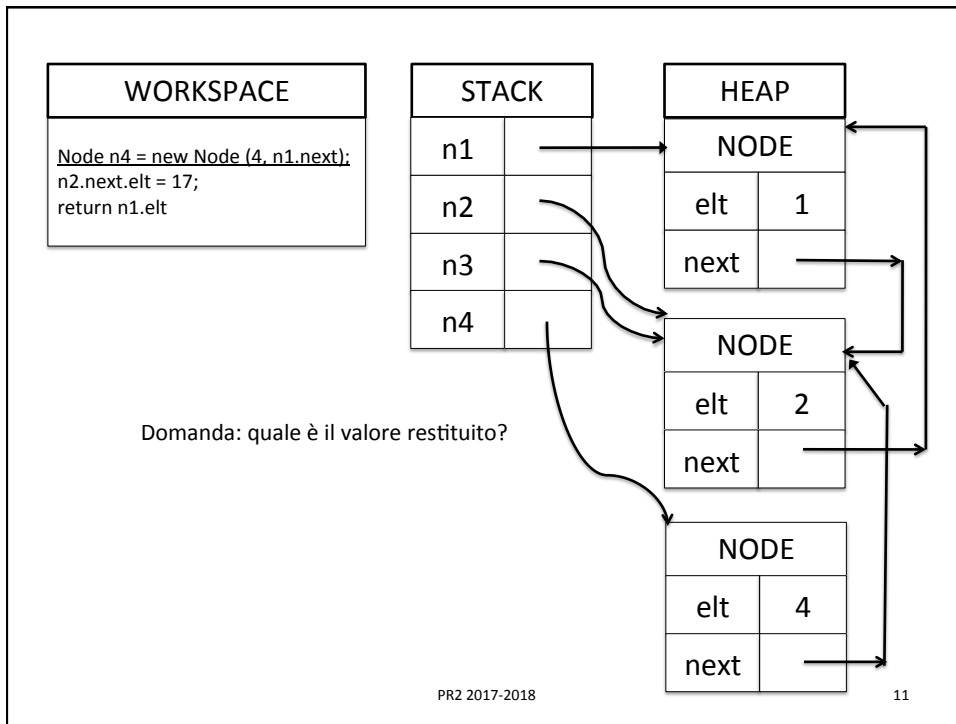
WORKSPACE

Node n4 = new Node (4, n1.next);
n2.next.elt = 17;
return n1.elt

STACK

| n1 | |
|---|---|
| n2 | |
| n3 | |
| n4 | |

HEAP

| NODE | |
|---|---|
| elt | 1 |
| next | |

| NODE | |
|---|---|
| elt | 2 |
| next | |

| NODE | |
|---|---|
| elt | 4 |
| next | |

Domanda: quale è il valore restituito?

PR2 2017-2018

11